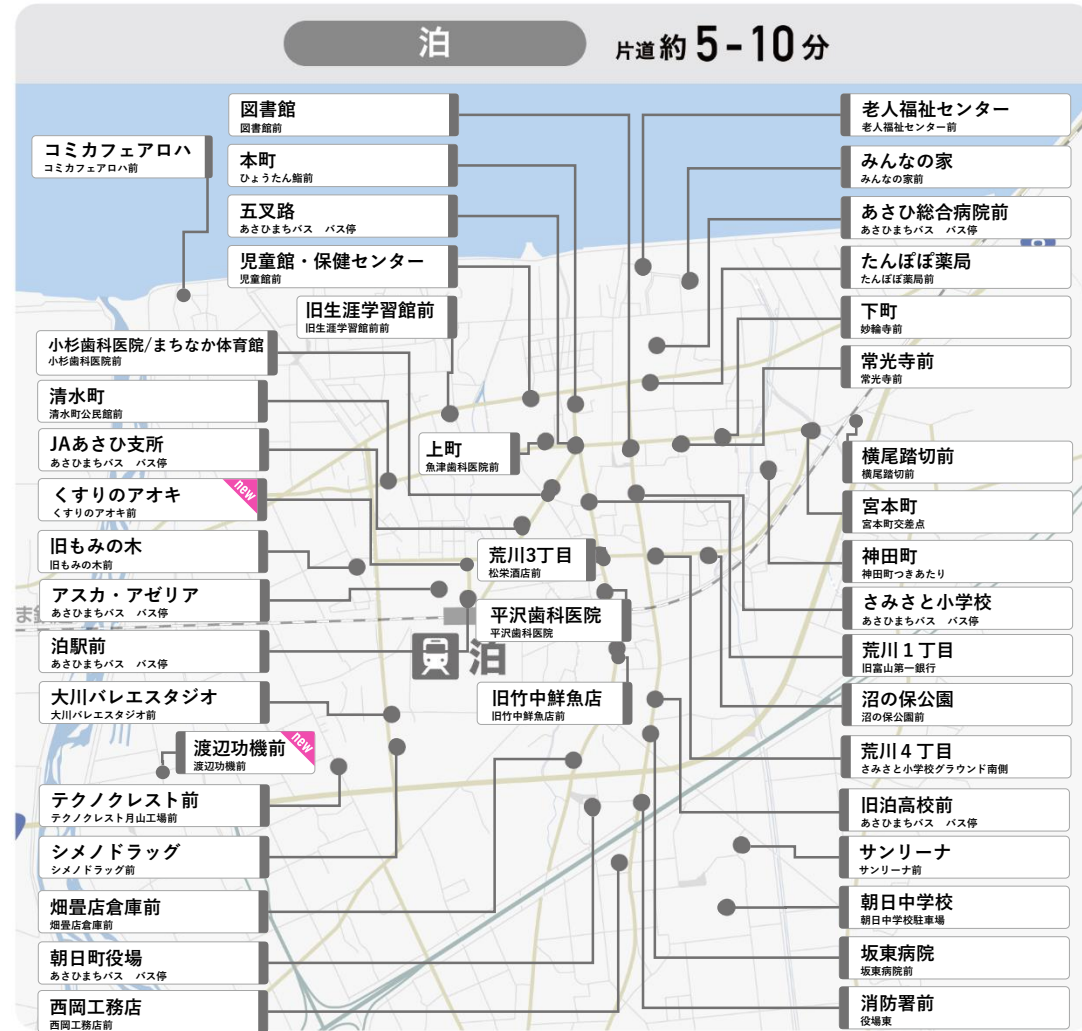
泊
片道約 5-10分

図書館
図書館前

本町
ひょうたん鮨前

五叉路
あさひまちバス　バス停

児童館・保健センター
児童館前

旧生涯学習館前
旧生涯学習館前前

コミカフェアロハ
コミカフェアロハ前

小杉歯科医院/まちなか体育館
小杉歯科医院前

清水町
清水町公民館前

JAあさひ支所
あさひまちバス　バス停

くすりのアオキ
くすりのアオキ前
new

旧もみの木
旧もみの木前

アスカ・アゼリア
あさひまちバス　バス停

泊駅前
あさひまちバス　バス停

大川バレエスタジオ
大川バレエスタジオ前

渡辺功機前
渡辺功機前
new

テクノクレスト前
テクノクレスト月山工場前

シメノドラッグ
シメノドラッグ前

畑畳店倉庫前
畑畳店倉庫前

朝日町役場
あさひまちバス　バス停

西岡工務店
西岡工務店前

上町
魚津歯科医院前

荒川3丁目
松栄酒店前

平沢歯科医院
平沢歯科医院

泊

旧竹中鮮魚店
旧竹中鮮魚店前

老人福祉センター
老人福祉センター前

みんなの家
みんなの家前

あさひ総合病院前
あさひまちバス　バス停

たんぽぽ薬局
たんぽぽ薬局前

下町
妙輪寺前

常光寺前
常光寺前

横尾踏切前
横尾踏切前

宮本町
宮本町交差点

神田町
神田町つきあたり

さみさと小学校
あさひまちバス　バス停

荒川１丁目
旧富山第一銀行

沼の保公園
沼の保公園前

荒川４丁目
さみさと小学校グラウンド南側

旧泊高校前
あさひまちバス　バス停

サンリーナ
サンリーナ前

朝日中学校
朝日中学校駐車場

坂東病院
坂東病院前

消防署前
役場東